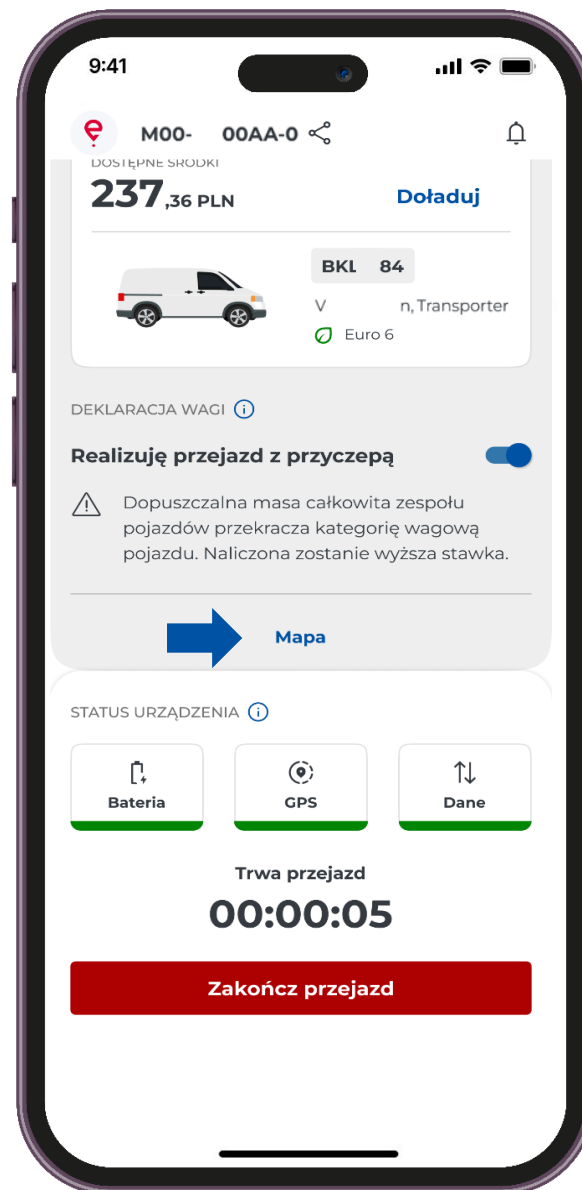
9:41

M00- 00AA-0

DOSTĘPNE ŚRODKI

237,36 PLN

Doładuj

BKL 84

V n, Transporter

Euro 6

DEKLARACJA WAGI

Realizuję przejazd z przyczepą

Dopuszczalna masa całkowita zespołu pojazdów przekracza kategorię wagową pojazdu. Naliczona zostanie wyższa stawka.

Mapa

STATUS URZĄDZENIA

Bateria

GPS

Dane

Trwa przejazd

00:00:05

Zakończ przejazd